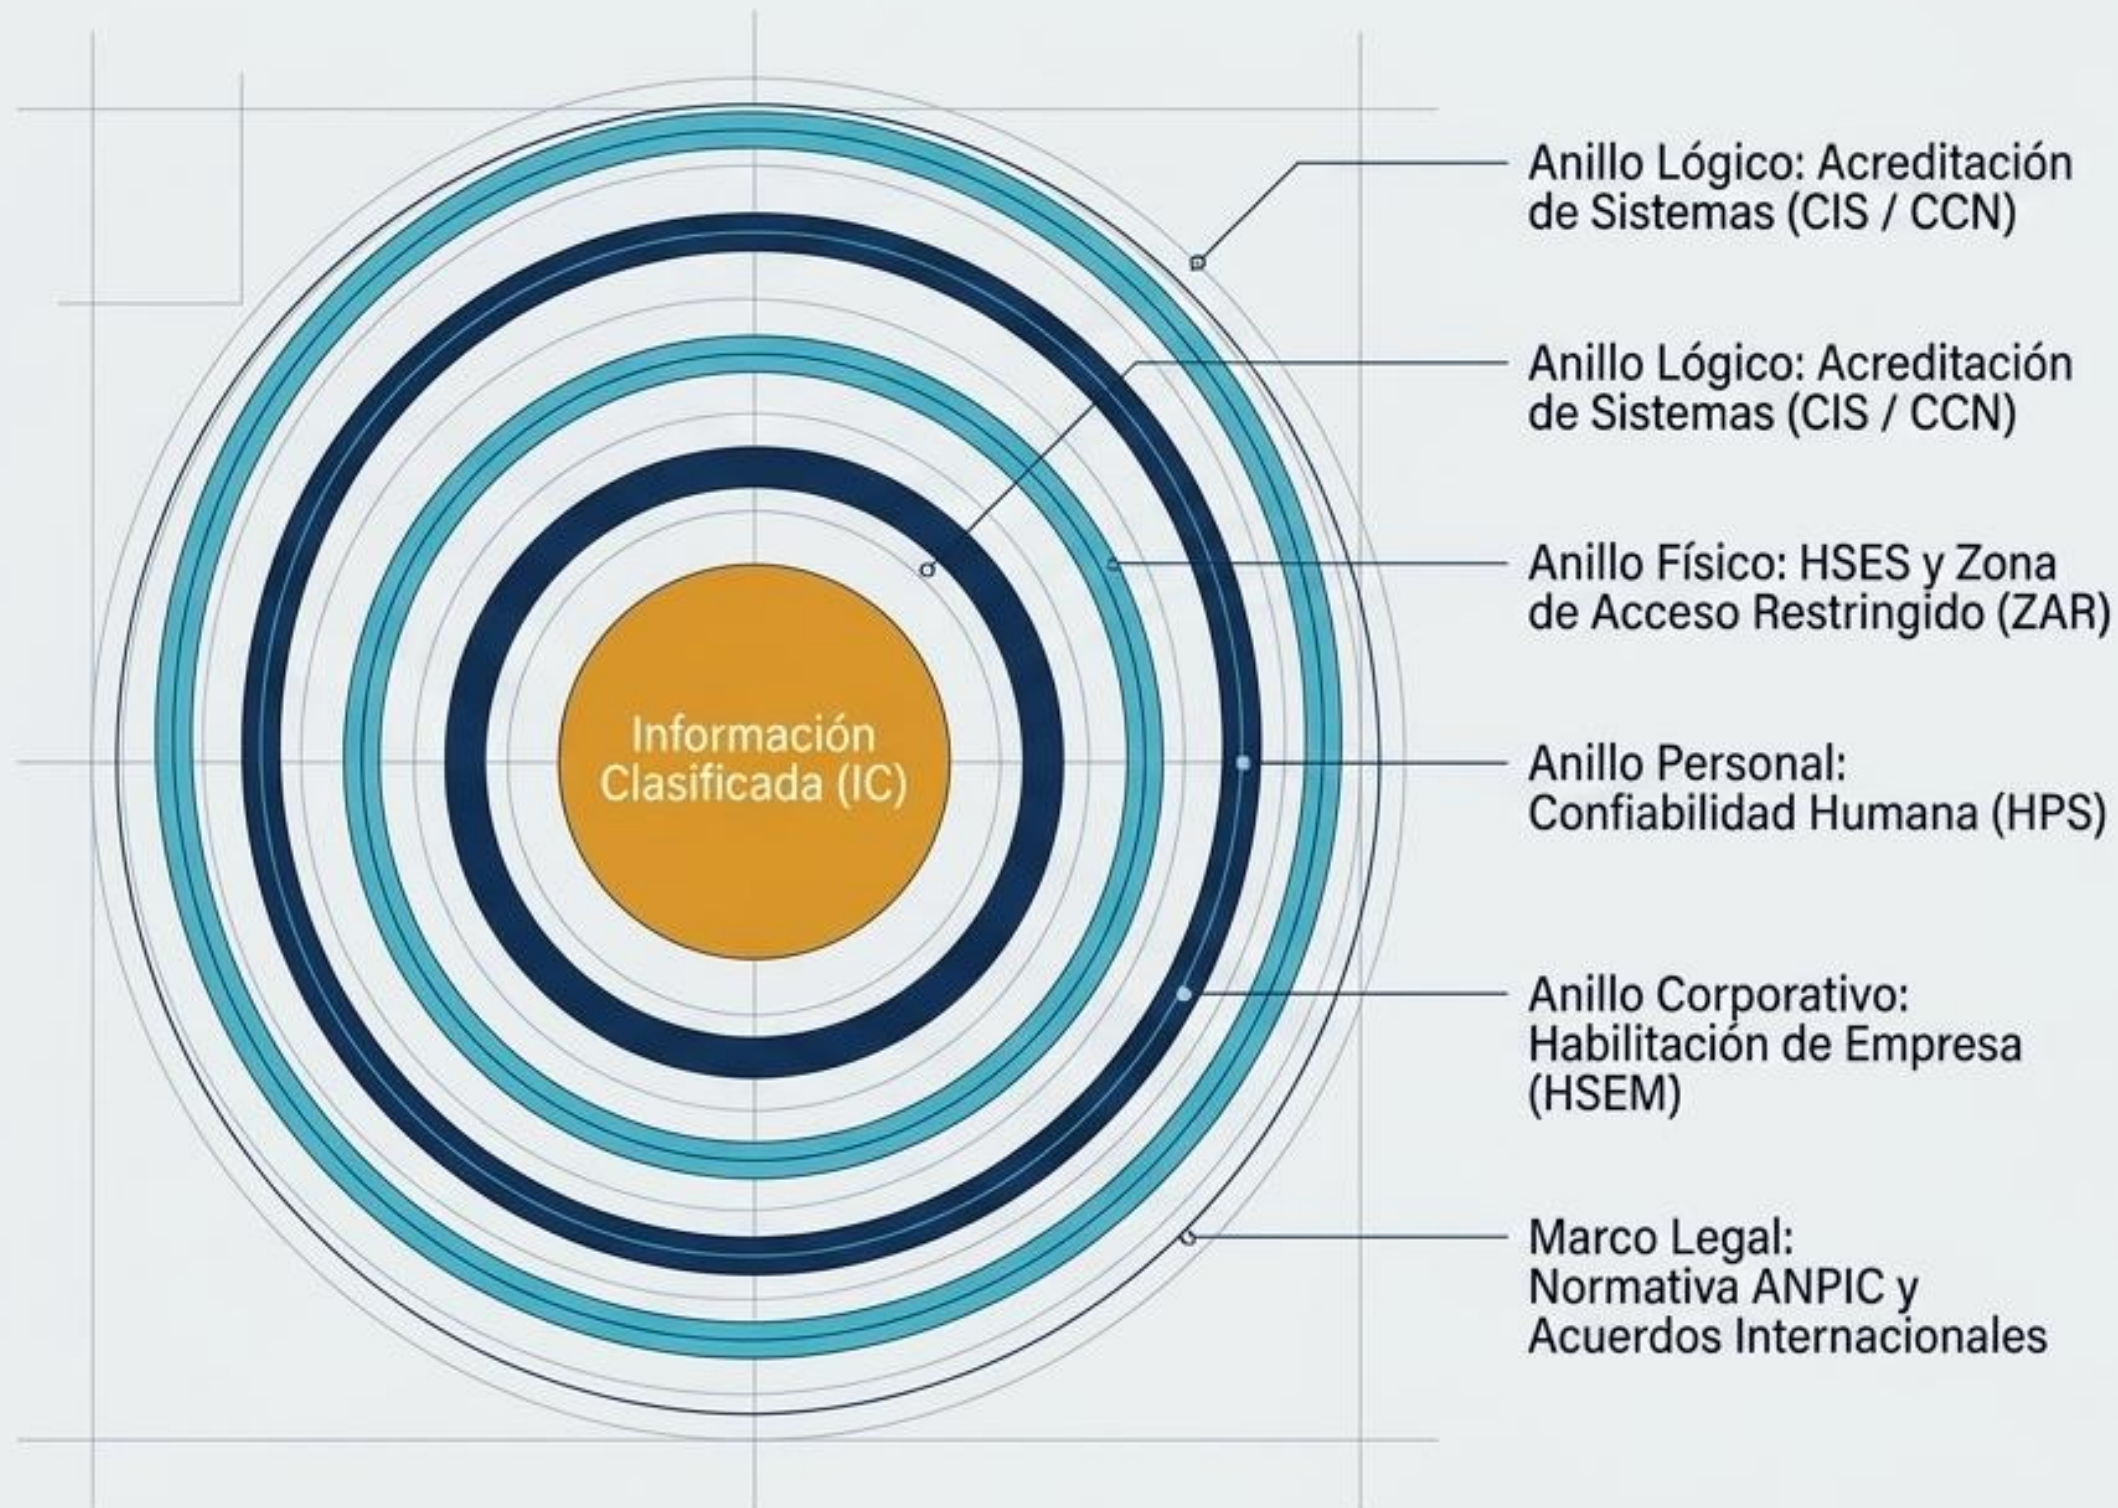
Información Clasificada (IC)

Anillo Lógico: Acreditación de Sistemas (CIS / CCN)

Anillo Lógico: Acreditación de Sistemas (CIS / CCN)

Anillo Físico: HSES y Zona de Acceso Restringido (ZAR)

Anillo Personal: Confiabilidad Humana (HPS)

Anillo Corporativo: Habilitación de Empresa (HSEM)

Marco Legal: Normativa ANPIC y Acuerdos Internacionales